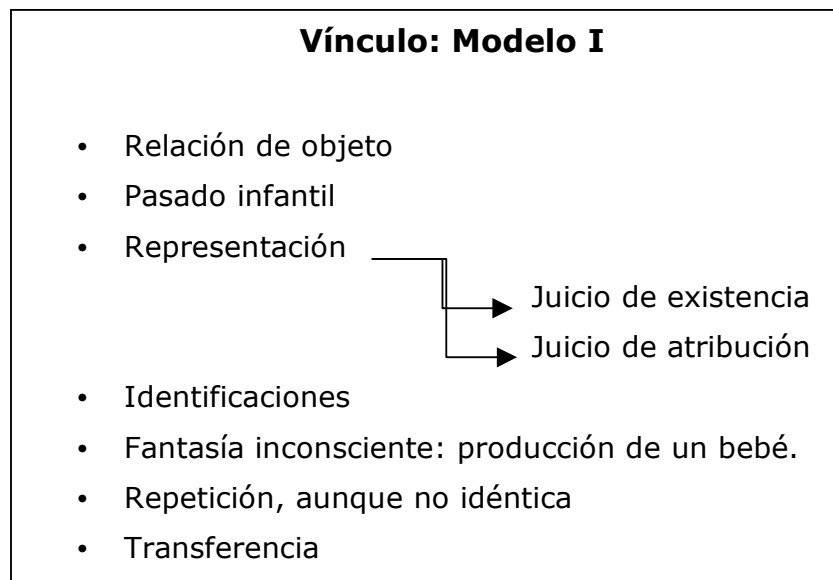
**Vínculo: Modelo I**

- Relación de objeto
- Pasado infantil
- Representación
  - Juicio de existencia
  - Juicio de atribución
- Identificaciones
- Fantasía inconsciente: producción de un bebé.
- Repetición, aunque no idéntica
- Transferencia